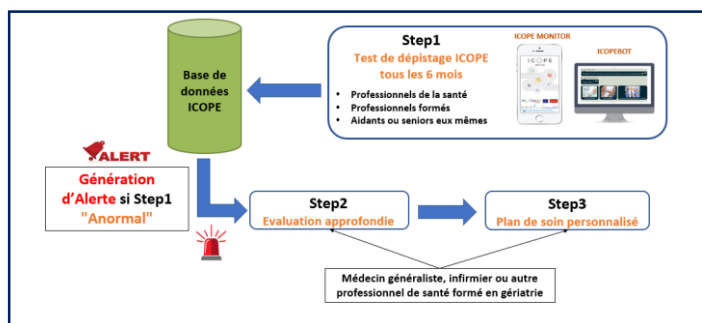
Base de données ICOPE

Step1

Test de dépistage ICOPE tous les 6 mois

- Professionnels de la santé
- Professionnels formés
- Aidants ou seniors eux mêmes

ICOPE MONITOR

ICOPEBOT

ALERT

Génération d'Alerte si Step1 "Anormal"

Step2

Evaluation approfondie

Step3

Plan de soin personnalisé

Médecin généraliste, infirmier ou autre professionnel de santé formé en gériatrie